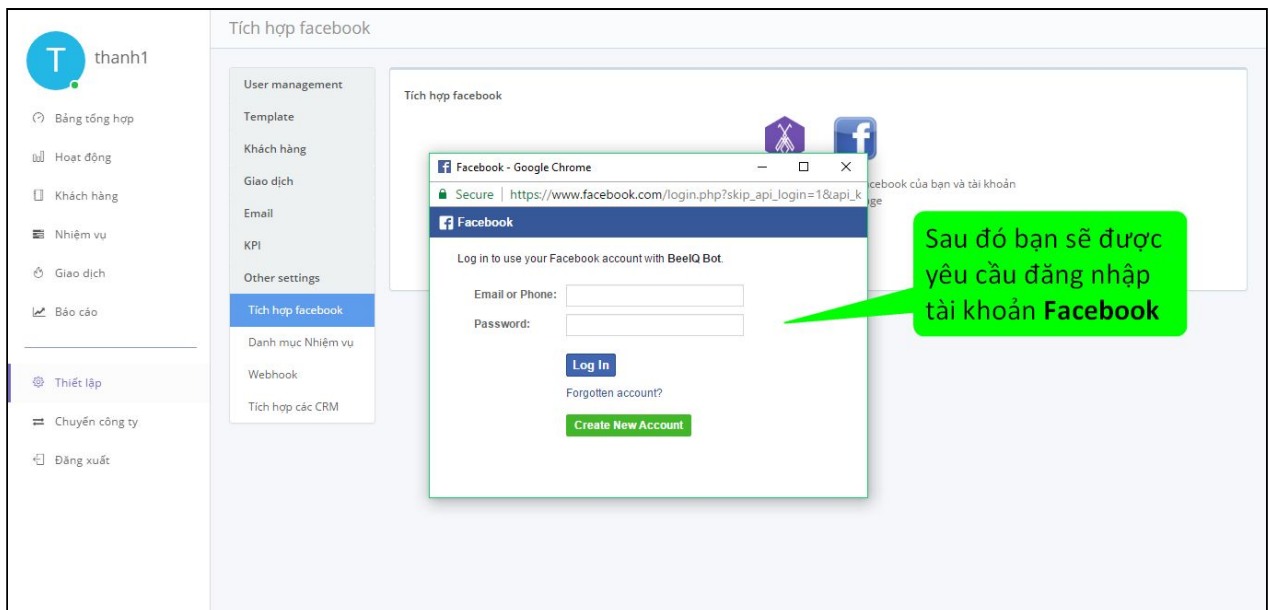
T thanh1

Bảng tổng hợp
Hoạt động
Khách hàng
Nhiệm vụ
Giao dịch
Báo cáo

Thiết lập
Chuyển công ty
Đăng xuất

Tích hợp facebook

User management
Template
Khách hàng
Giao dịch
Email
KPI
Other settings
Tích hợp facebook
Danh mục Nhiệm vụ
Webhook
Tích hợp các CRM

Tích hợp facebook

acebook của bạn và tài khoản
ge

Facebook - Google Chrome
Secure | https://www.facebook.com/login.php?skip_api_login=1&api_k

Facebook

Log in to use your Facebook account with BeeIQ Bot.

Email or Phone:
Password:

Log In
Forgotten account?
Create New Account

Sau đó bạn sẽ được yêu cầu đăng nhập tài khoản **Facebook**